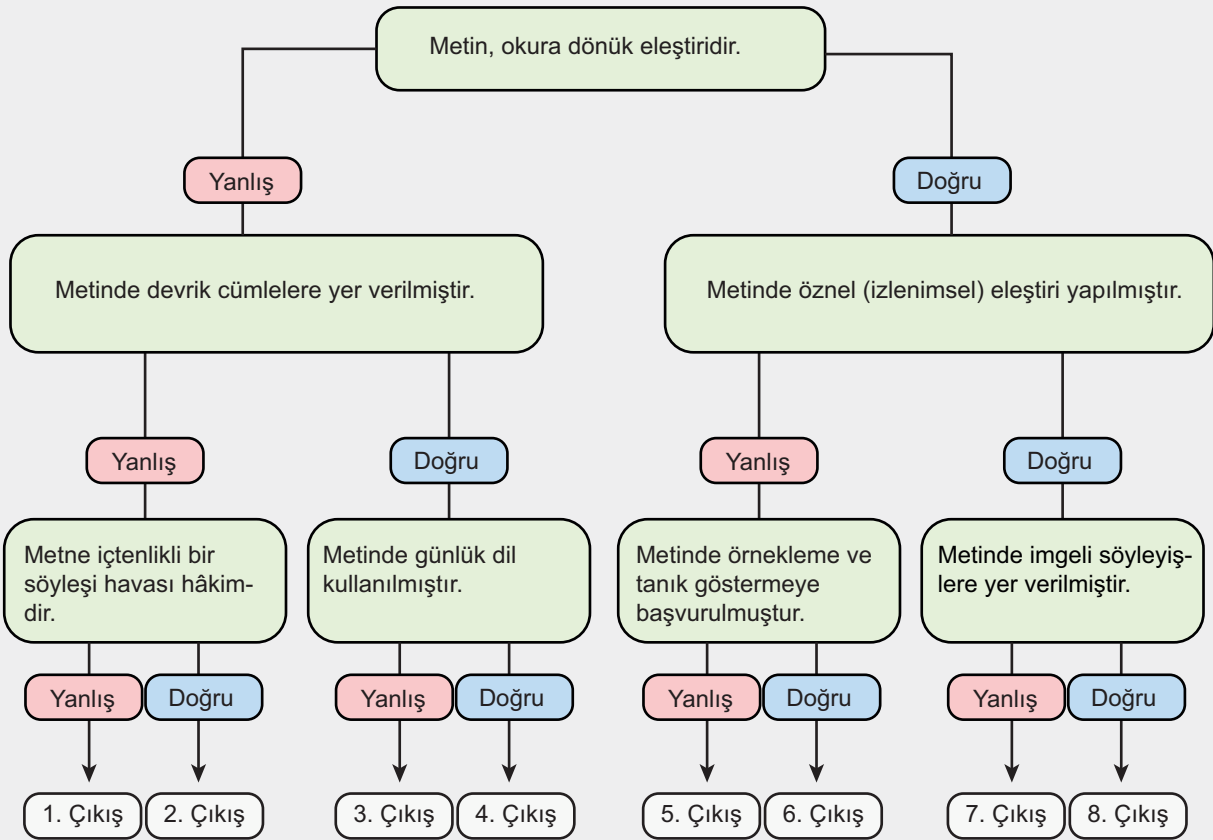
Metin, okura dönük eleştiridir.

Yanlış

Doğru

Metinde devrik cümlelere yer verilmiştir.

Metinde öznel (izlenimsel) eleştiri yapılmıştır.

Yanlış

Doğru

Yanlış

Doğru

Metne içtenlikli bir söyleşi havası hâkimdir.

Metinde günlük dil kullanılmıştır.

Metinde örnekleme ve tanık göstermeye başvurulmuştur.

Metinde imgeli söyleyişlere yer verilmiştir.

Yanlış

Doğru

Yanlış

Doğru

Yanlış

Doğru

Yanlış

Doğru

1. Çıkış

2. Çıkış

3. Çıkış

4. Çıkış

5. Çıkış

6. Çıkış

7. Çıkış

8. Çıkış